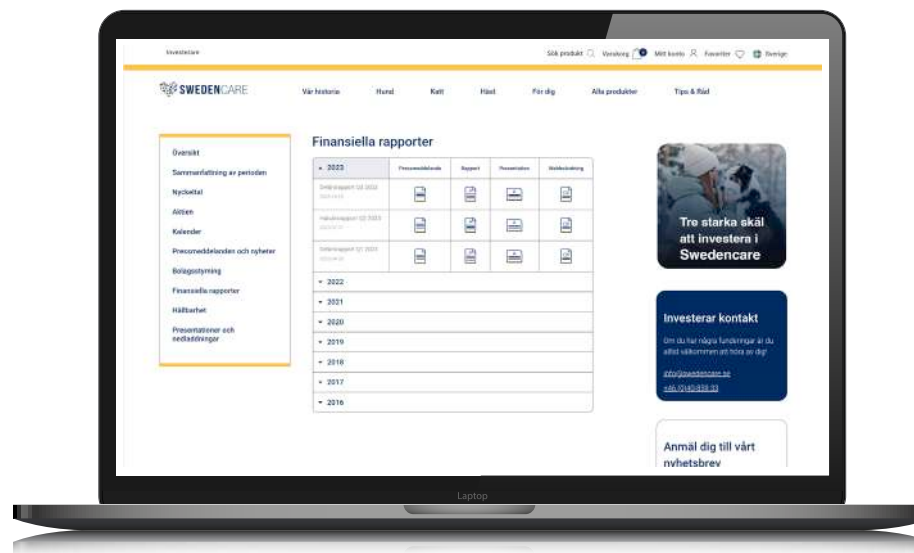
Investerare

Sök produkt Varukorg 0 Mitt konto Favoriter Sverige

SWEDENCARE

Vår historia Hund Katt Häst För dig Alla produkter Tips & Råd

Översikt
Sammanfattning av perioden
Nyckeltal
Aktien
Kalender
Pressmeddelanden och nyheter
Bolagsstyrning
Finansiella rapporter
Hållbarhet
Presentationer och nedladdningar

Finansiella rapporter

| 2023 | Pressmeddelande | Rapport | Presentation | Webbsändning |
|---|---|---|---|---|
| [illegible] Q3 2023 | | | | |
| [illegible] Q2 2023 | | | | |
| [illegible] Q1 2023 | | | | |

2022
2021
2020
2019
2018
2017
2016

Tre starka skäl att investera i Swedencare

Investerar kontakt

Om du har några funderingar är du alltid välkommen att höra av dig!

info@swedencare.se
+46 (0)40-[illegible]

Anmäl dig till vårt nyhetsbrev

Laptop